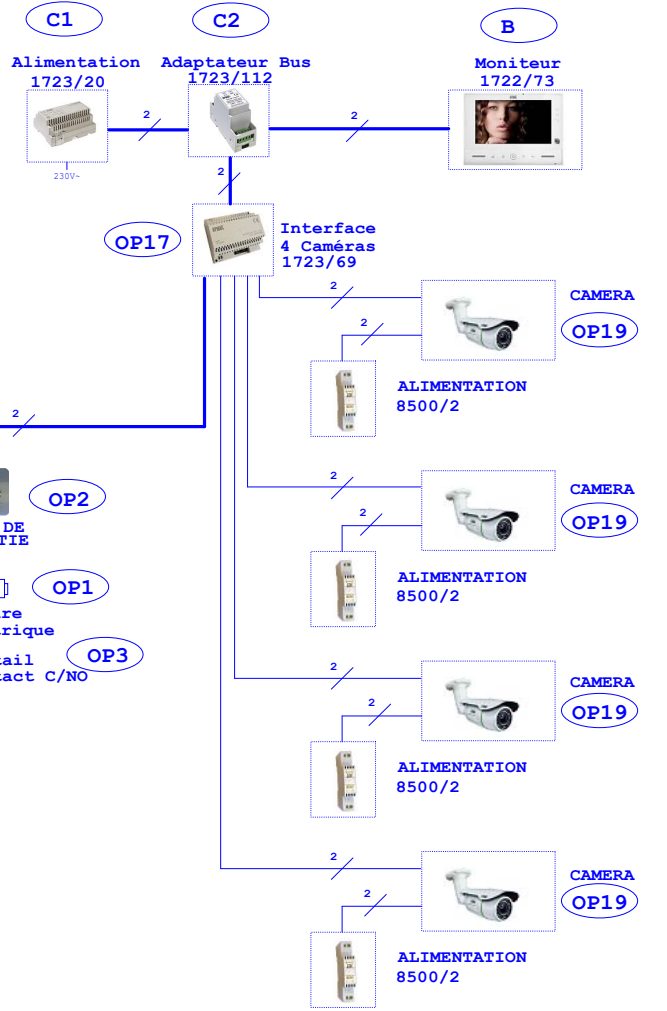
C1

C2

B

Alimentation 1723/20

Adaptateur Bus 1723/112

Moniteur 1722/73

2

2

230V~

2

OP17

Interface 4 Caméras 1723/69

2

CAMERA

2

OP19

ALIMENTATION 8500/2

2

OP2

DE
TIE

OP1

re
rique

OP3

tail
tact C/NO

2

CAMERA

2

OP19

ALIMENTATION 8500/2

2

CAMERA

2

OP19

ALIMENTATION 8500/2

2

CAMERA

2

OP19

ALIMENTATION 8500/2